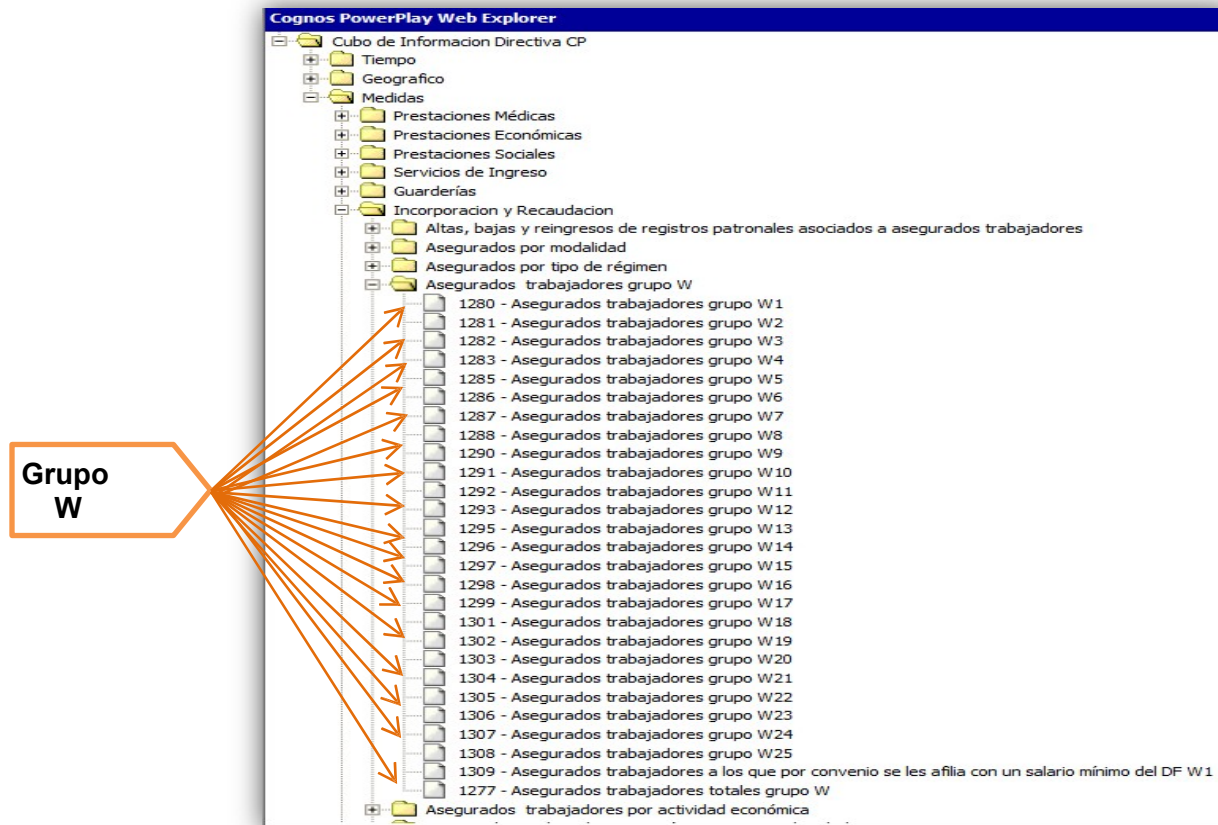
Grupo W

Cognos PowerPlay Web Explorer

Cubo de Informacion Directiva CP
Tiempo
Geografico
Medidas
Prestaciones Médicas
Prestaciones Económicas
Prestaciones Sociales
Servicios de Ingreso
Guarderías
Incorporacion y Recaudacion
Altas, bajas y reingresos de registros patronales asociados a asegurados trabajadores
Asegurados por modalidad
Asegurados por tipo de régimen
Asegurados trabajadores grupo W
1280 - Asegurados trabajadores grupo W1
1281 - Asegurados trabajadores grupo W2
1282 - Asegurados trabajadores grupo W3
1283 - Asegurados trabajadores grupo W4
1285 - Asegurados trabajadores grupo W5
1286 - Asegurados trabajadores grupo W6
1287 - Asegurados trabajadores grupo W7
1288 - Asegurados trabajadores grupo W8
1290 - Asegurados trabajadores grupo W9
1291 - Asegurados trabajadores grupo W10
1292 - Asegurados trabajadores grupo W11
1293 - Asegurados trabajadores grupo W12
1295 - Asegurados trabajadores grupo W13
1296 - Asegurados trabajadores grupo W14
1297 - Asegurados trabajadores grupo W15
1298 - Asegurados trabajadores grupo W16
1299 - Asegurados trabajadores grupo W17
1301 - Asegurados trabajadores grupo W18
1302 - Asegurados trabajadores grupo W19
1303 - Asegurados trabajadores grupo W20
1304 - Asegurados trabajadores grupo W21
1305 - Asegurados trabajadores grupo W22
1306 - Asegurados trabajadores grupo W23
1307 - Asegurados trabajadores grupo W24
1308 - Asegurados trabajadores grupo W25
1309 - Asegurados trabajadores a los que por convenio se les afilia con un salario mínimo del DF W1
1277 - Asegurados trabajadores totales grupo W
Asegurados trabajadores por actividad económica
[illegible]